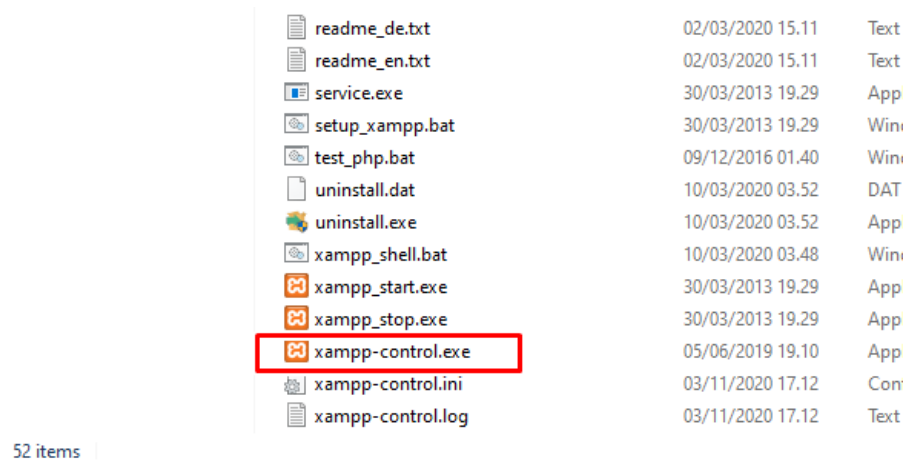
| | | |
|---|---|---|
| readme_de.txt | 02/03/2020 15.11 | Text |
| readme_en.txt | 02/03/2020 15.11 | Text |
| service.exe | 30/03/2013 19.29 | App |
| setup_xampp.bat | 30/03/2013 19.29 | Win |
| test_php.bat | 09/12/2016 01.40 | Win |
| uninstall.dat | 10/03/2020 03.52 | DAT |
| uninstall.exe | 10/03/2020 03.52 | App |
| xampp_shell.bat | 10/03/2020 03.48 | Win |
| xampp_start.exe | 30/03/2013 19.29 | App |
| xampp_stop.exe | 30/03/2013 19.29 | App |
| xampp-control.exe | 05/06/2019 19.10 | App |
| xampp-control.ini | 03/11/2020 17.12 | Con |
| xampp-control.log | 03/11/2020 17.12 | Text |

52 items